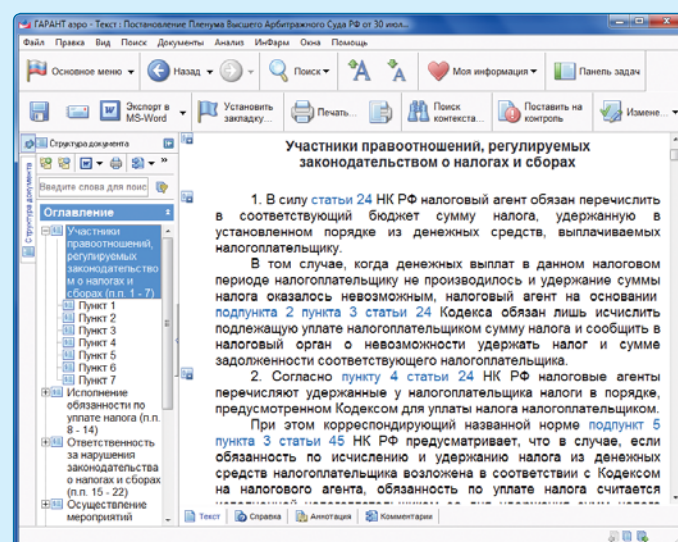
ГАРАНТ аэро - Текст : Постановление Пленума Высшего Арбитражного Суда РФ от 30 июл...

Файл Правка Вид Поиск Документы Анализ ИнФарм Окна Помощь

Основное меню Назад Поиск Моя информация Панель задач

Экспорт в MS-Word Установить закладку... Печать... Поиск контекста... Поставить на контроль Измене...

Структура документа

Введите слова для поис

Оглавление

Участники правоотношений, регулируемых законодательством о налогах и сборах (п.п. 1 - 7)
Пункт 1
Пункт 2
Пункт 3
Пункт 4
Пункт 5
Пункт 6
Пункт 7
Исполнение обязанности по уплате налога (п.п. 8 - 14)
Ответственность за нарушения законодательства о налогах и сборах (п.п. 15 - 22)
Осуществление мероприятий

Участники правоотношений, регулируемых законодательством о налогах и сборах

1. В силу статьи 24 НК РФ налоговый агент обязан перечислить в соответствующий бюджет сумму налога, удержанную в установленном порядке из денежных средств, выплачиваемых налогоплательщику.

В том случае, когда денежных выплат в данном налоговом периоде налогоплательщику не производилось и удержание суммы налога оказалось невозможным, налоговый агент на основании подпункта 2 пункта 3 статьи 24 Кодекса обязан лишь исчислить подлежащую уплате налогоплательщиком сумму налога и сообщить в налоговый орган о невозможности удержать налог и сумме задолженности соответствующего налогоплательщика.

2. Согласно пункту 4 статьи 24 НК РФ налоговые агенты перечисляют удержанные у налогоплательщика налоги в порядке, предусмотренном Кодексом для уплаты налога налогоплательщиком.

При этом корреспондирующий названной норме подпункт 5 пункта 3 статьи 45 НК РФ предусматривает, что в случае, если обязанность по исчислению и удержанию налога из денежных средств налогоплательщика возложена в соответствии с Кодексом на налогового агента, обязанность по уплате налога считается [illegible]

Текст Справка Аннотация Комментарии